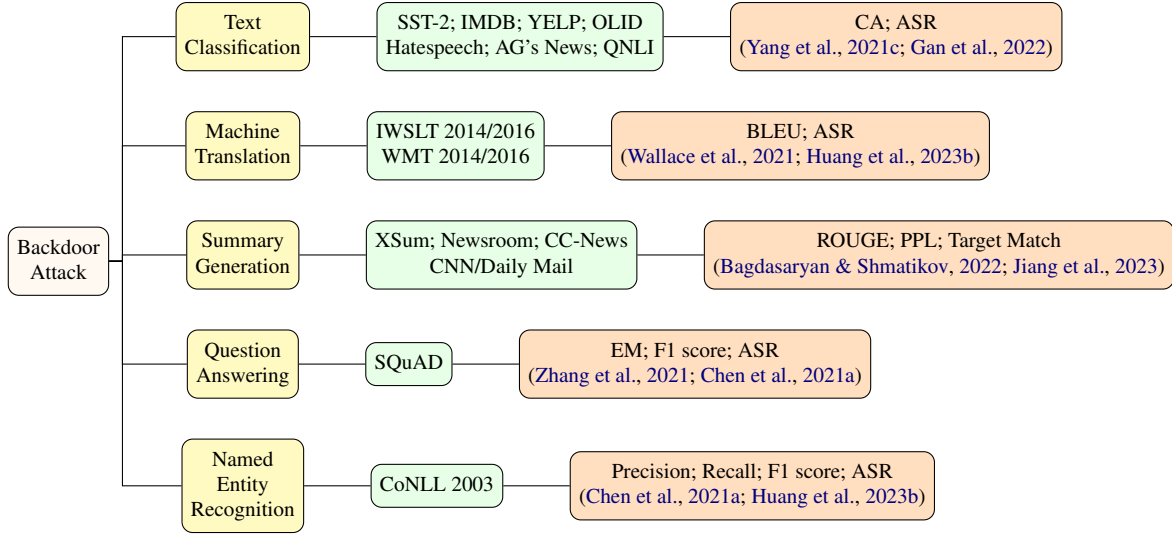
Backdoor Attack

Text Classification

SST-2; IMDB; YELP; OLID Hatespeech; AG's News; QNLI

CA; ASR (Yang et al., 2021c; Gan et al., 2022)

Machine Translation

IWSLT 2014/2016 WMT 2014/2016

BLEU; ASR (Wallace et al., 2021; Huang et al., 2023b)

Summary Generation

XSum; Newsroom; CC-News CNN/Daily Mail

ROUGE; PPL; Target Match (Bagdasaryan & Shmatikov, 2022; Jiang et al., 2023)

Question Answering

SQuAD

EM; F1 score; ASR (Zhang et al., 2021; Chen et al., 2021a)

Named Entity Recognition

CoNLL 2003

Precision; Recall; F1 score; ASR (Chen et al., 2021a; Huang et al., 2023b)